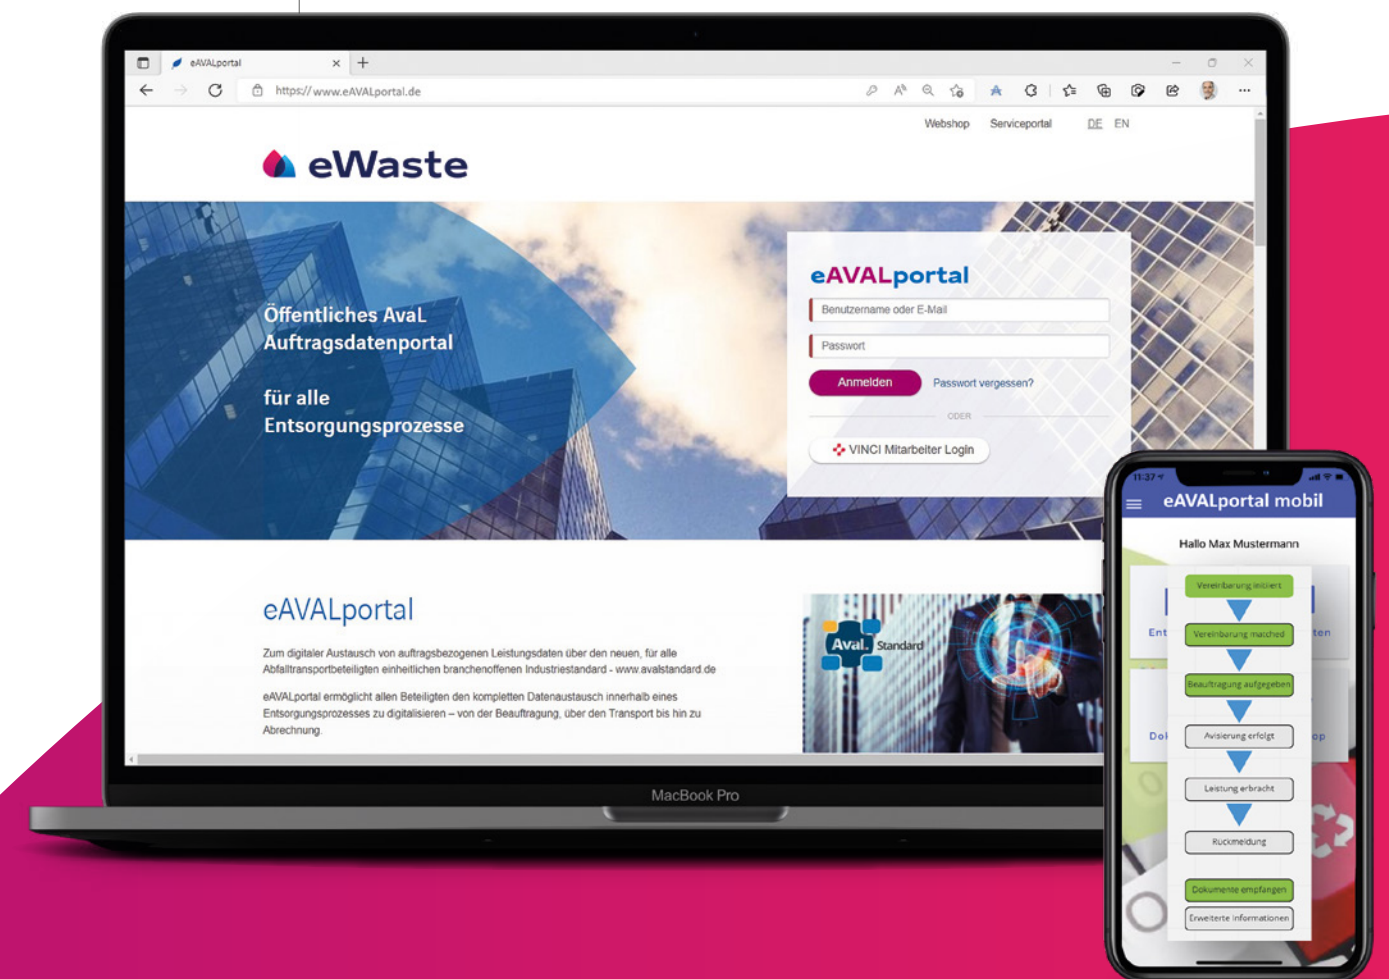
eAVALportal
https://www.eAVALportal.de

Webshop Serviceportal DE EN

eWaste

Öffentliches AvaL Auftragsdatenportal

für alle Entsorgungsprozesse

eAVALportal
Benutzername oder E-Mail
Passwort
Anmelden
Passwort vergessen?
ODER
VINCI Mitarbeiter Login

eAVALportal

Zum digitaler Austausch von auftragsbezogenen Leistungsdaten über den neuen, für alle Abfalltransportbeteiligten einheitlichen branchenoffenen Industriestandard - www.avalstandard.de

eAVALportal ermöglicht allen Beteiligten den kompletten Datenaustausch innerhalb eines Entsorgungsprozesses zu digitalisieren – von der Beauftragung, über den Transport bis hin zu Abrechnung.

Aval. Standard

MacBook Pro

11:37
eAVALportal mobil
Hallo Max Mustermann
Ent
ten
Dok
op
Vereinbarung initiiert
Vereinbarung matched
Beauftragung aufgegeben
Avisierung erfolgt
Leistung erbracht
Rückmeldung
Dokumente empfangen
Erweiterte Informationen